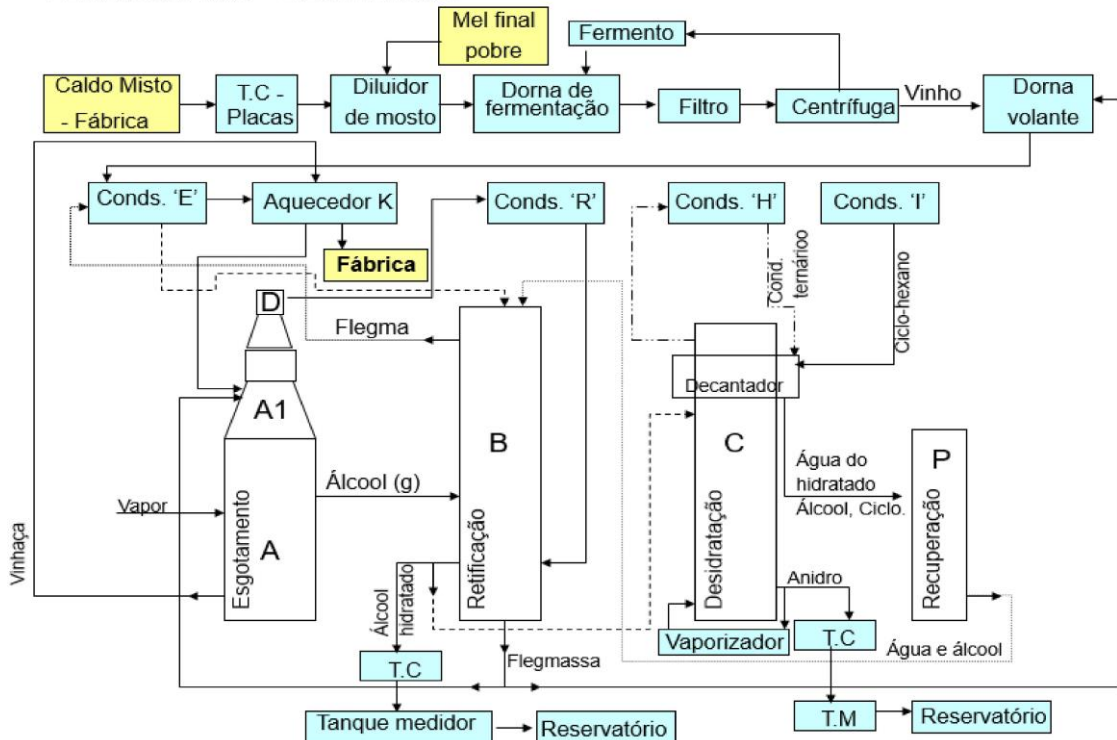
Mel final pobre

Fermento

Caldo Misto - Fábrica

T.C - Placas

Diluidor de mosto

Dorna de fermentação

Filtro

Centrífuga

Vinho

Dorna volante

Conds. 'E'

Aquecedor K

Conds. 'R'

Conds. 'H'

Conds. 'I'

Fábrica

Cond. ternárioo

Ciclo-hexano

D

Flegma

Decantador

A1

B

C

P

Água do hidratado

Álcool, Ciclo.

Álcool (g)

Vapor

Vinhaça

Esgotamento

A

Retificação

Desidratação

Recuperação

Álcool hidratado

Anidro

Vaporizador

T.C

Água e álcool

T.C

Flegmassa

Tanque medidor

Reservatório

T.M

Reservatório